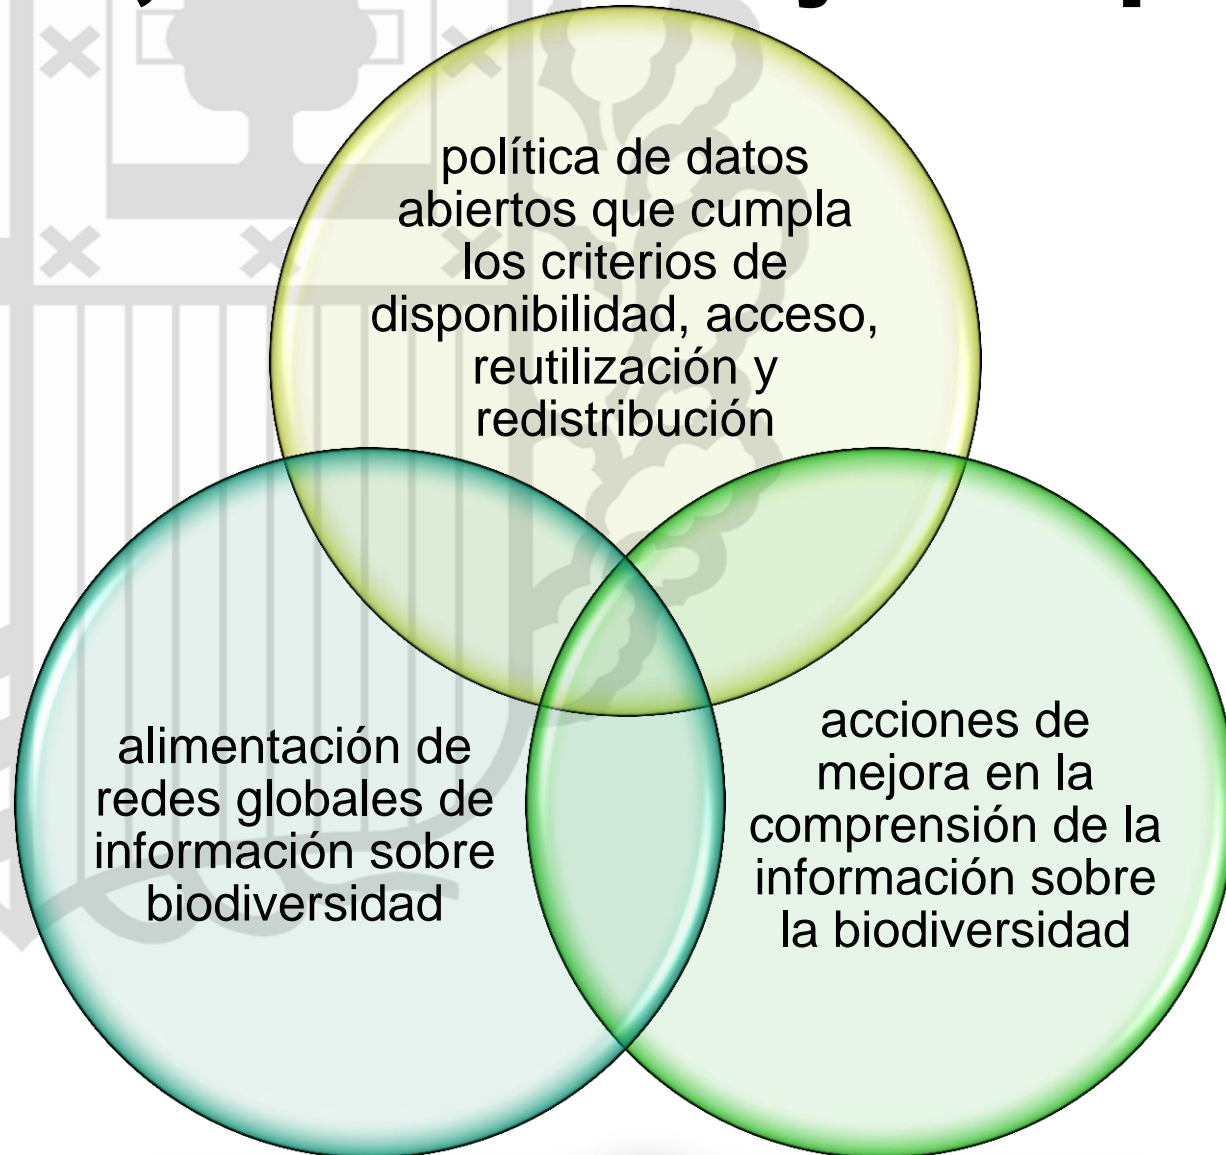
política de datos abiertos que cumpla los criterios de disponibilidad, acceso, reutilización y redistribución

alimentación de redes globales de información sobre biodiversidad

acciones de mejora en la comprensión de la información sobre la biodiversidad